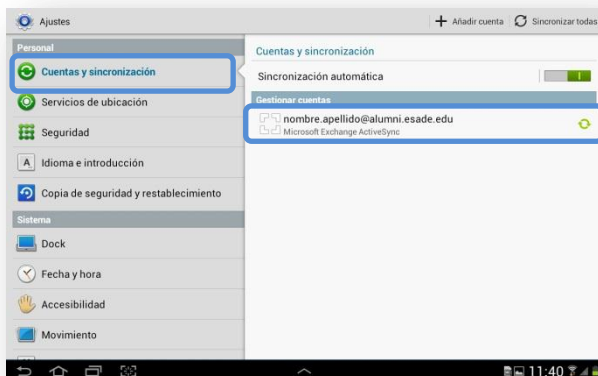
Ajustes
Añadir cuenta
Sincronizar todas

Personal
Cuentas y sincronización
Servicios de ubicación
Seguridad
Idioma e introducción
Copia de seguridad y restablecimiento
Sistema
Dock
Fecha y hora
Accesibilidad
Movimiento

Cuentas y sincronización
Sincronización automática
Gestionar cuentas
nombre.apellido@alumni.esade.edu
Microsoft Exchange ActiveSync

11:40